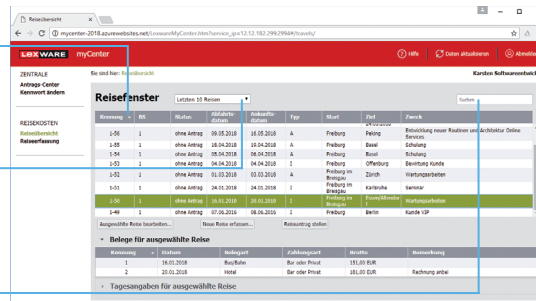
Reiseübersicht ×

mycenter-2018.azurewebsites.net/LexwareMyCenter.html?service_ip=12.12.182.299:2960#/travels/

LEXWARE myCenter

Hilfe Daten aktualisieren Abmelden

ZENTRALE
Antrags-Center
Kennwort ändern

REISEKOSTEN
Reiseübersicht
Reiseerfassung

Sie sind hier: Reiseübersicht

Karsten Softwareentwickl

Reisefenster Letzten 10 Reisen

Suchen

| Kennung | BS | Status | Abfahrtsdatum | Ankunftsdatum | Typ | Start | Ziel | Zweck |
|---|---|---|---|---|---|---|---|---|
| 1-56 | 1 | ohne Antrag | 09.05.2018 | 16.05.2018 | A | Freiburg | Peking | Entwicklung neuer Routinen und Architektur Online Services |
| 1-55 | 1 | ohne Antrag | 18.04.2018 | 18.04.2018 | A | Freiburg | Basel | Schulung |
| 1-54 | 1 | ohne Antrag | 06.04.2018 | 06.04.2018 | A | Freiburg | Basel | Schulung |
| 1-53 | 1 | ohne Antrag | 04.04.2018 | 04.04.2018 | I | Freiburg | Offenburg | Bewirtung Kunde |
| 1-52 | 1 | ohne Antrag | 01.03.2018 | 03.03.2018 | A | Freiburg | Zürich | Wartungsarbeiten |
| 1-51 | 1 | ohne Antrag | 24.01.2018 | 24.01.2018 | I | Freiburg im Breisgau | Karlsruhe | Seminar |
| 1-50 | 1 | ohne Antrag | 16.01.2018 | 20.01.2018 | I | Freiburg im Breisgau | Essen/Altendorf | Wartungsarbeiten |
| 1-49 | 1 | ohne Antrag | 07.06.2016 | 08.06.2016 | I | Freiburg | Berlin | Kunde VIP |

Ausgewählte Reise bearbeiten... Neue Reise erfassen... Reiseantrag stellen

Belege für ausgewählte Reise

| Kennung | Datum | Belegart | Zahlungsart | Brutto | Bemerkung |
|---|---|---|---|---|---|
| 1 | 16.01.2018 | Bus/Bahn | Bar oder Privat | 151,00 EUR | |
| 2 | 20.01.2018 | Hotel | Bar oder Privat | 181,00 EUR | Rechnung anbei |

Tagesangaben für ausgewählte Reise